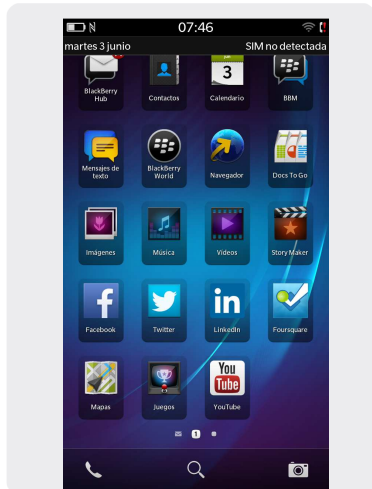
07:46

martes 3 junio

SIM no detectada

BlackBerry Hub

Contactos

3

Calendario

BBM

Mensajes de texto

BlackBerry World

Navegador

Docs To Go

Imágenes

Música

Videos

Story Maker

f

Facebook

Twitter

in

LinkedIn

Foursquare

Mapas

Juegos

You Tube

YouTube

1